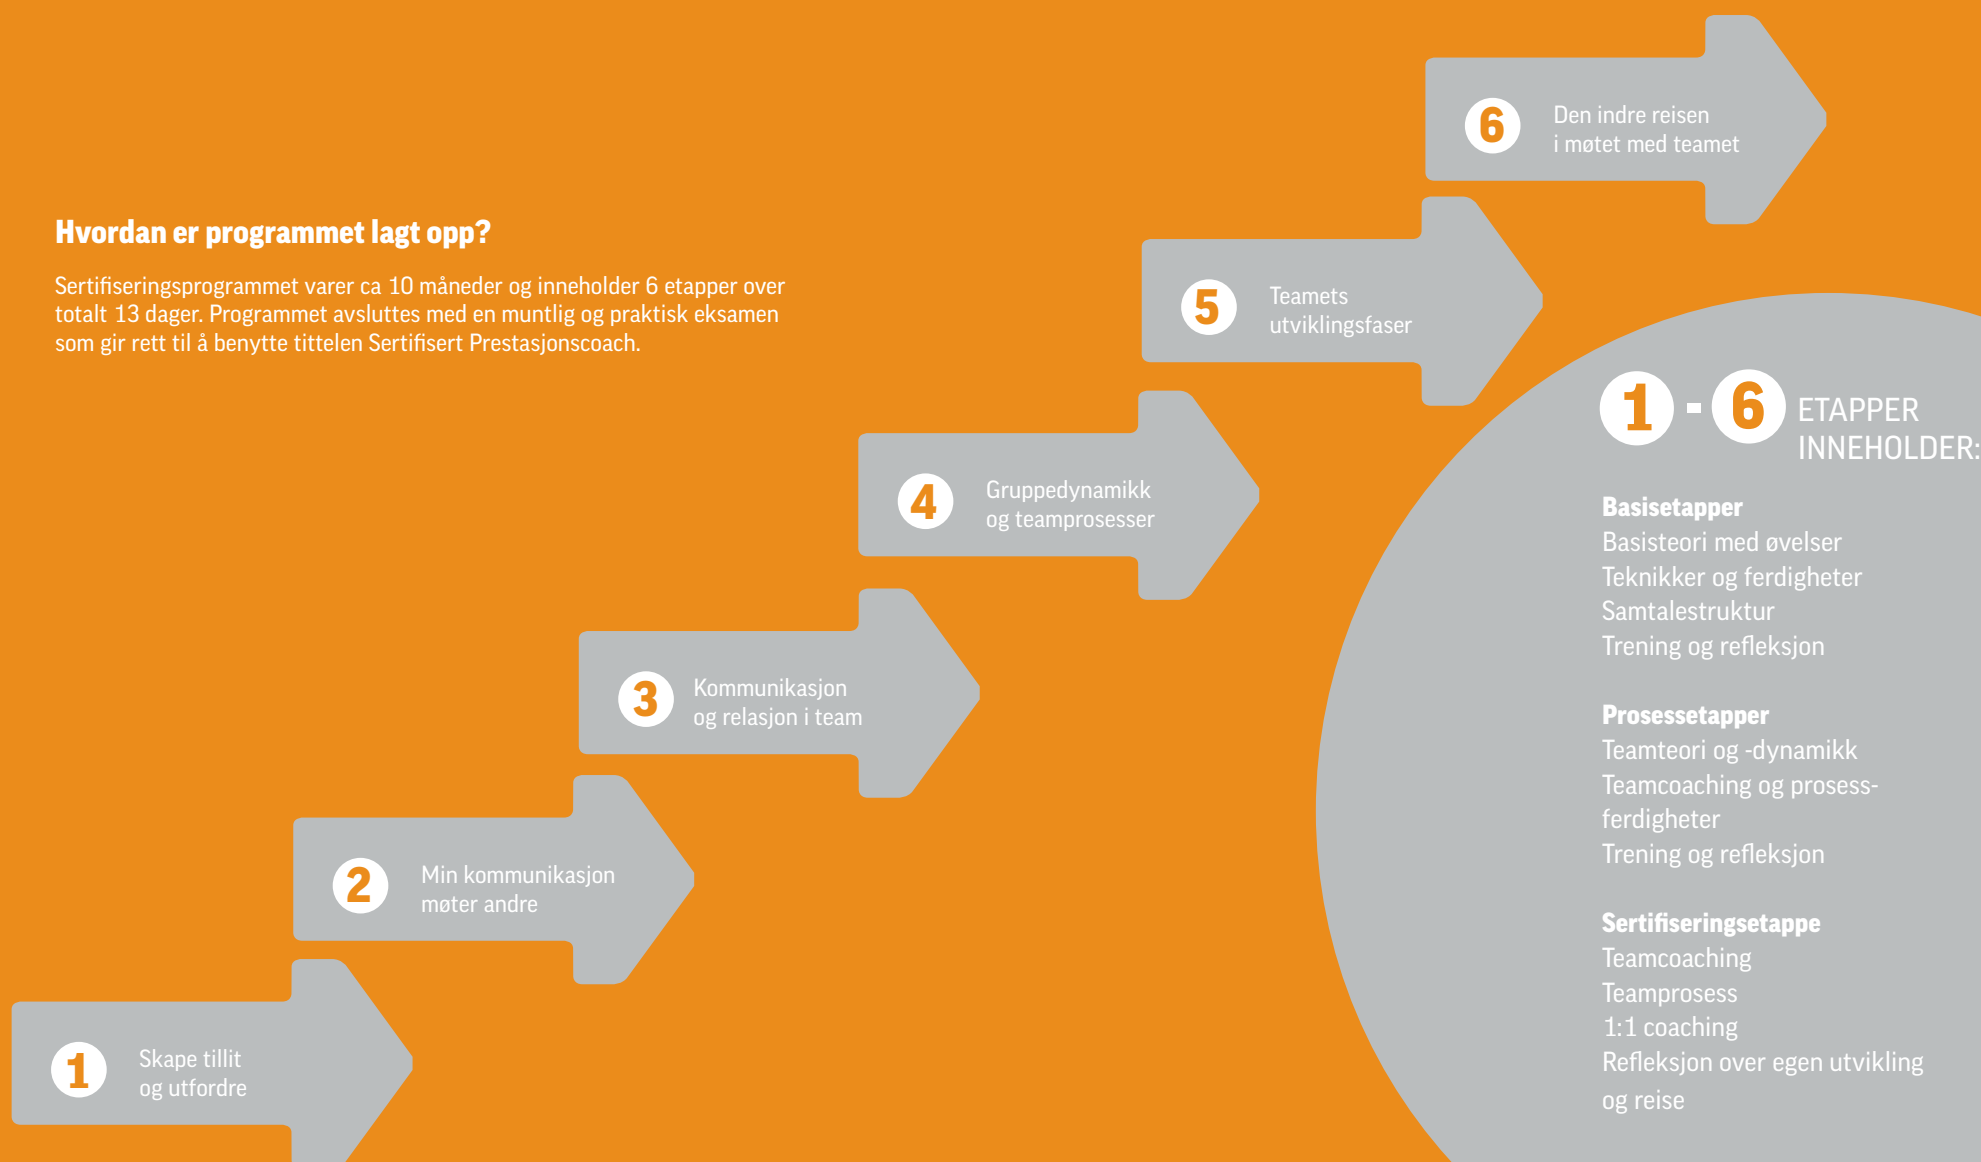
Hvordan er programmet lagt opp?

Sertifiseringsprogrammet varer ca 10 måneder og inneholder 6 etapper over totalt 13 dager. Programmet avsluttes med en muntlig og praktisk eksamen som gir rett til å benytte tittelen Sertifisert Prestasjonscoach.

6 Den indre reisen i møtet med teamet

5 Teamets utviklingsfaser

4 Gruppedynamikk og teamprosesser

3 Kommunikasjon og relasjon i team

2 Min kommunikasjon møter andre

1 Skape tillit og utfordre

1 - 6 ETAPPER INNEHOLDER:

Basisetapper
Basisteori med øvelser
Teknikker og ferdigheter
Samtalestruktur
Trening og refleksjon

Prosessetapper
Teamteori og -dynamikk
Teamcoaching og prosessferdigheter
Trening og refleksjon

Sertifiseringsetappe
Teamcoaching
Teamprosess
1:1 coaching
Refleksjon over egen utvikling og reise